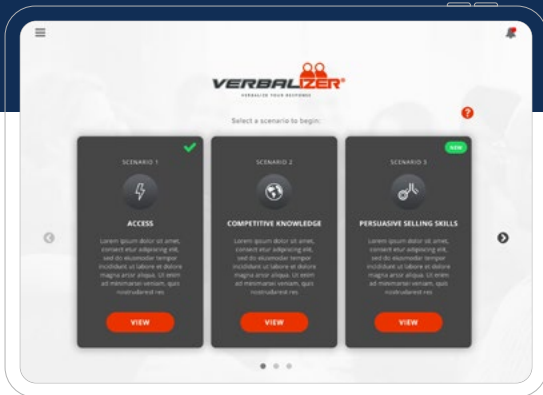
VERBALIZER®
VERBALIZE YOUR RESPONSE

Select a scenario to begin:

SCENARIO 1
ACCESS
Lorem ipsum dolor sit amet, consect etur adipiscing elit, sed do eiusmodar tempor incididunt ut labore et dolore magna arior aliqua. Ut enim ad minimaniei veniam, quis nostrudarest nes
VIEW

SCENARIO 2
COMPETITIVE KNOWLEDGE
Lorem ipsum dolor sit amet, consect etur adipiscing elit, sed do eiusmodar tempor incididunt ut labore et dolore magna arior aliqua. Ut enim ad minimaniei veniam, quis nostrudarest nes
VIEW

NEW
SCENARIO 3
PERSUASIVE SELLING SKILLS
Lorem ipsum dolor sit amet, consect etur adipiscing elit, sed do eiusmodar tempor incididunt ut labore et dolore magna arior aliqua. Ut enim ad minimaniei veniam, quis nostrudarest nes
VIEW